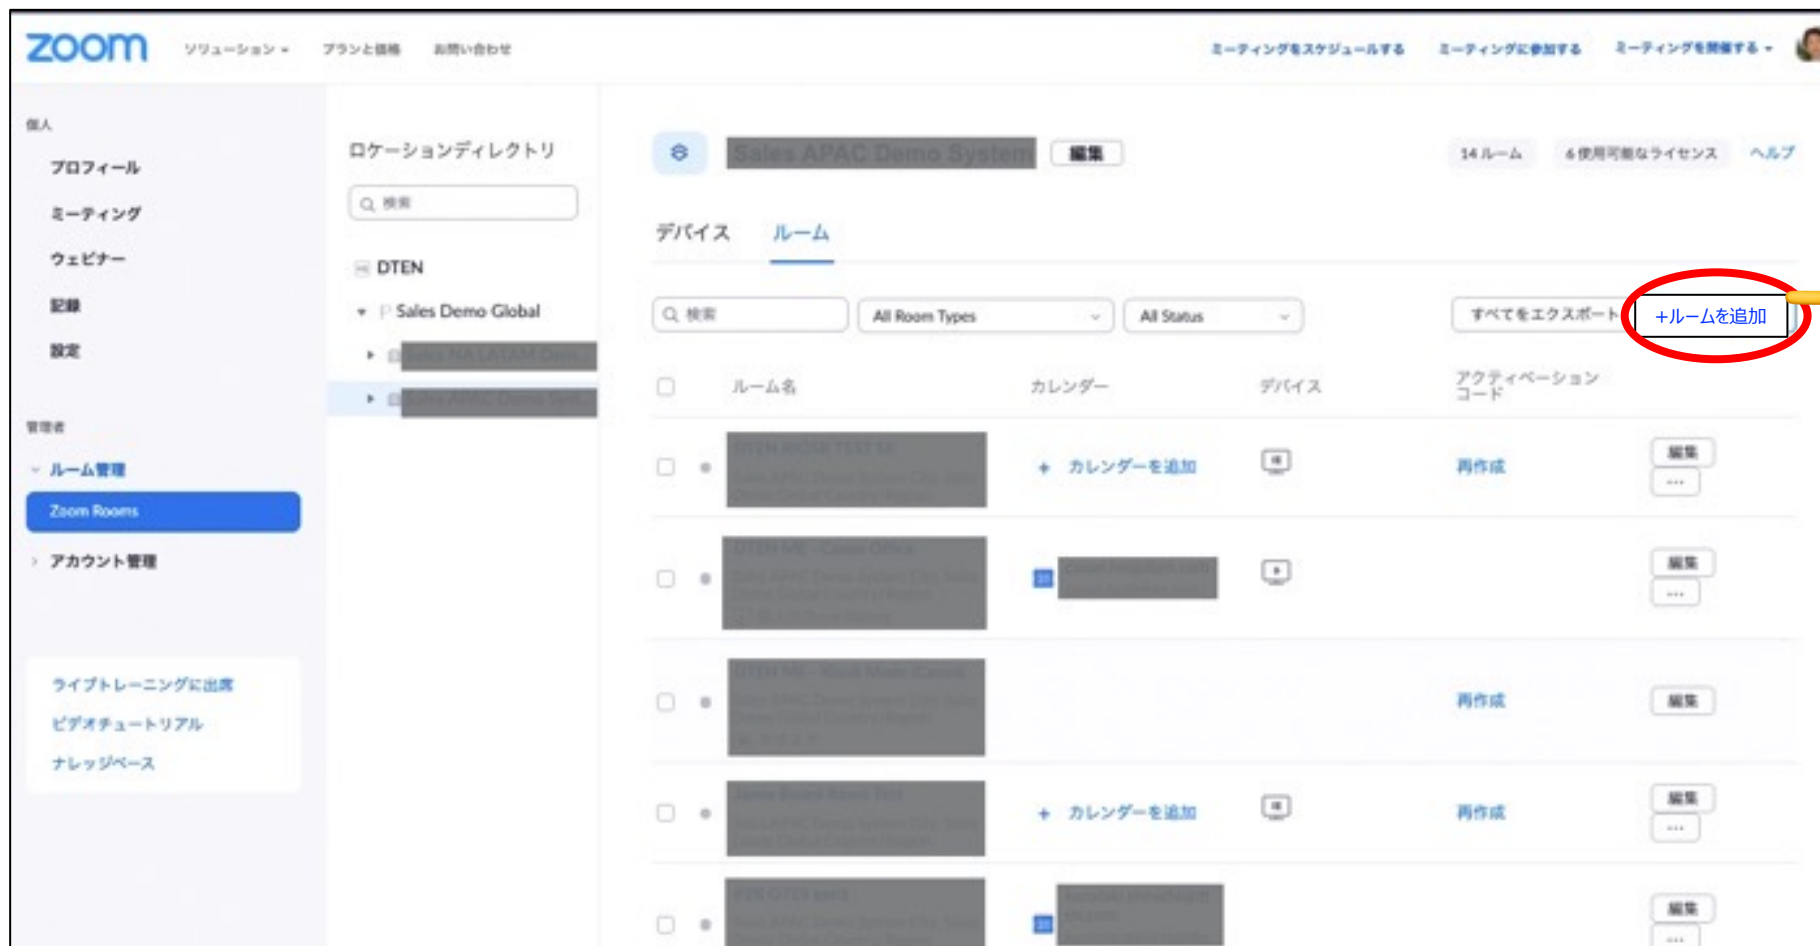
zoom ソリューション ▾ プランと価格 お問い合わせ ミーティングをスケジュールする ミーティングに参加する ミーティングを開催する ▾

個人
プロフィール
ミーティング
ウェビナー
記録
設定

管理者
ルーム管理
Zoom Rooms
アカウント管理

ライブトレーニングに出席
ビデオチュートリアル
ナレッジベース

ロケーションディレクトリ
検索
DTEN
Sales Demo Global
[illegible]
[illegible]

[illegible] 編集 14 ルーム 6 使用可能なライセンス ヘルプ

デバイス ルーム

検索 All Room Types All Status すべてをエクスポート +ルームを追加

| | ルーム名 | カレンダー | デバイス | アクティベーションコード | |
|---|---|---|---|---|---|
| | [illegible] | + カレンダーを追加 | | 再作成 | 編集 ... |
| | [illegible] | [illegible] | | | 編集 ... |
| | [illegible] | | | 再作成 | 編集 |
| | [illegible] | + カレンダーを追加 | | 再作成 | 編集 ... |
| | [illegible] | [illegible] | | | 編集 ... |